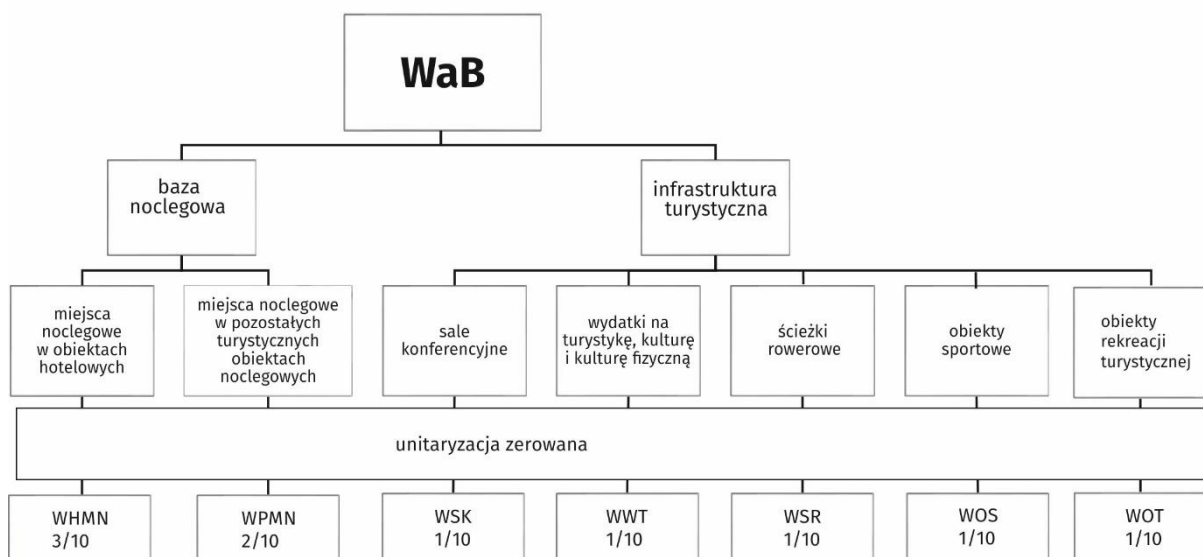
WaB

baza noclegowa

infrastruktura turystyczna

miejsca noclegowe w obiektach hotelowych

miejsca noclegowe w pozostałych turystycznych obiektach noclegowych

sale konferencyjne

wydatki na turystykę, kulturę i kulturę fizyczną

ścieżki rowerowe

obiekty sportowe

obiekty rekreacji turystycznej

unitaryzacja zerowana

WHMN 3/10

WPMN 2/10

WSK 1/10

WWT 1/10

WSR 1/10

WOS 1/10

WOT 1/10